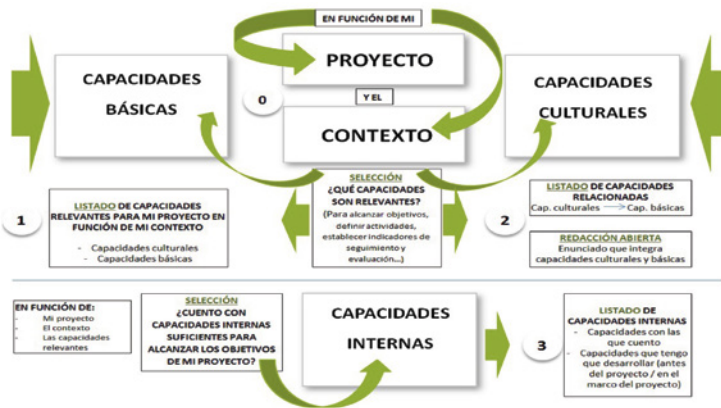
EN FUNCIÓN DE MI

PROYECTO

CAPACIDADES BÁSICAS

0

Y EL

CONTEXTO

CAPACIDADES CULTURALES

SELECCIÓN
¿QUÉ CAPACIDADES SON RELEVANTES?
(Para alcanzar objetivos, definir actividades, establecer indicadores de seguimiento y evaluación...)

1

LISTADO DE CAPACIDADES RELEVANTES PARA MI PROYECTO EN FUNCIÓN DE MI CONTEXTO
- Capacidades culturales
- Capacidades básicas

2

LISTADO DE CAPACIDADES RELACIONADAS
Cap. culturales → Cap. básicas

REDACCIÓN ABIERTA
Enunciado que integra capacidades culturales y básicas

EN FUNCIÓN DE:
- Mi proyecto
- El contexto
- Las capacidades relevantes

SELECCIÓN
¿CUENTO CON CAPACIDADES INTERNAS SUFICIENTES PARA ALCANZAR LOS OBJETIVOS DE MI PROYECTO?

CAPACIDADES INTERNAS

3

LISTADO DE CAPACIDADES INTERNAS
- Capacidades con las que cuento
- Capacidades que tengo que desarrollar (antes del proyecto / en el marco del proyecto)